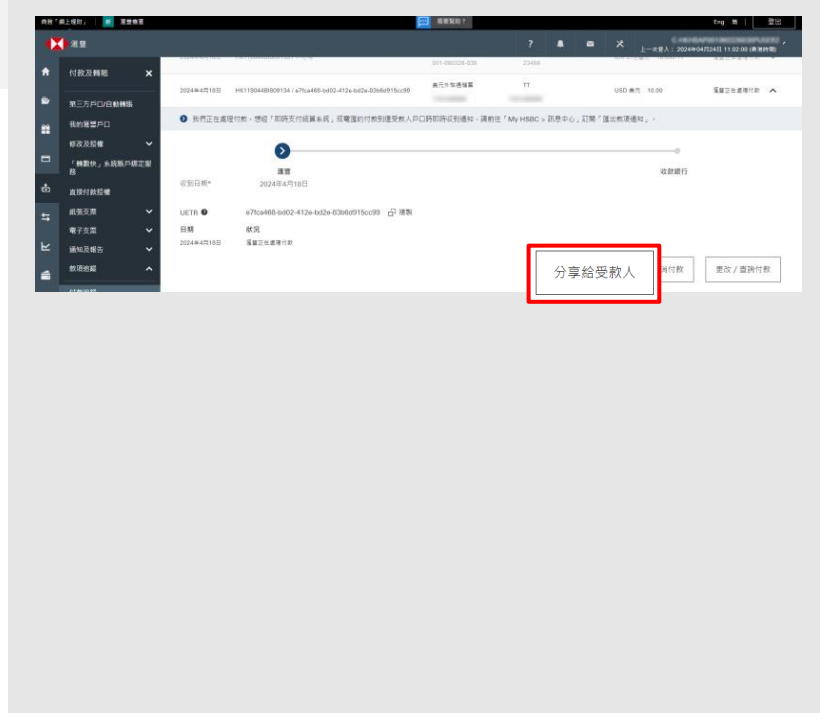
商務「網上理財」 | 新 滙豐商業 需要幫助? Eng 繁 | 登出

滙豐 ? 上一次登入：2024年04月24日 11:02:00 (香港時間)

付款及轉賬 ×

第三方戶口/自動轉賬

我的滙豐戶口

修改及授權

「轉數快」系統賬戶綁定服務

直接付款授權

繳付支票

電子支票

通知及報告

款項追蹤

2024年4月18日 HK115044BB09134 / e7fca468-bd02-412e-bd2e-83b6d915cc99 美元外幣匯款 TT USD 美元 10.00 滙豐正在處理付款

我們正在處理付款。想經「即時支付結算系統」或電匯的付款到達受款人戶口時即時收到通知，請前往「My HSBC > 訊息中心」訂閱「匯出款項通知」。

收到日期* 2024年4月18日 滙豐 收款銀行

UETR e7fca468-bd02-412e-bd2e-83b6d915cc99 複製

日期 狀況
2024年4月18日 滙豐正在處理付款

分享給受款人 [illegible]付款 更改 / 查詢付款